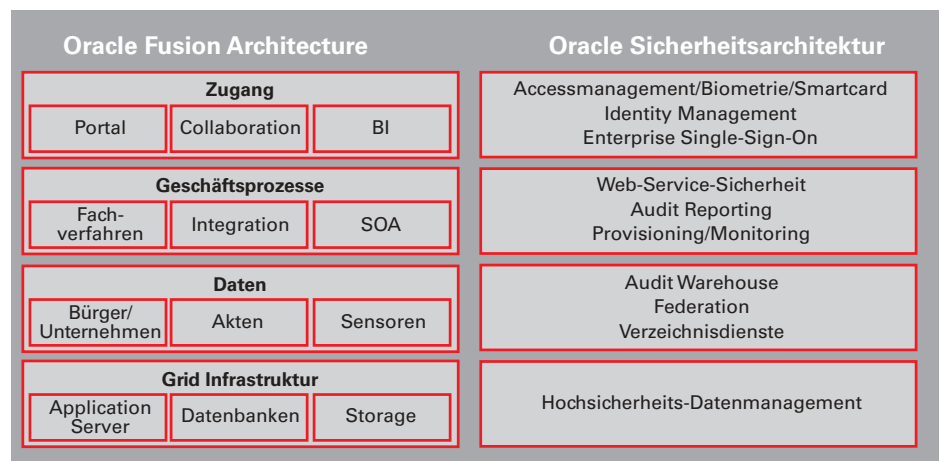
Oracle Fusion Architecture

Zugang

Portal | Collaboration | BI

Geschäftsprozesse

Fachverfahren | Integration | SOA

Daten

Bürger/Unternehmen | Akten | Sensoren

Grid Infrastruktur

Application Server | Datenbanken | Storage

Oracle Sicherheitsarchitektur

Accessmanagement/Biometrie/Smartcard
Identity Management
Enterprise Single-Sign-On

Web-Service-Sicherheit
Audit Reporting
Provisioning/Monitoring

Audit Warehouse
Federation
Verzeichnisdienste

Hochsicherheits-Datenmanagement